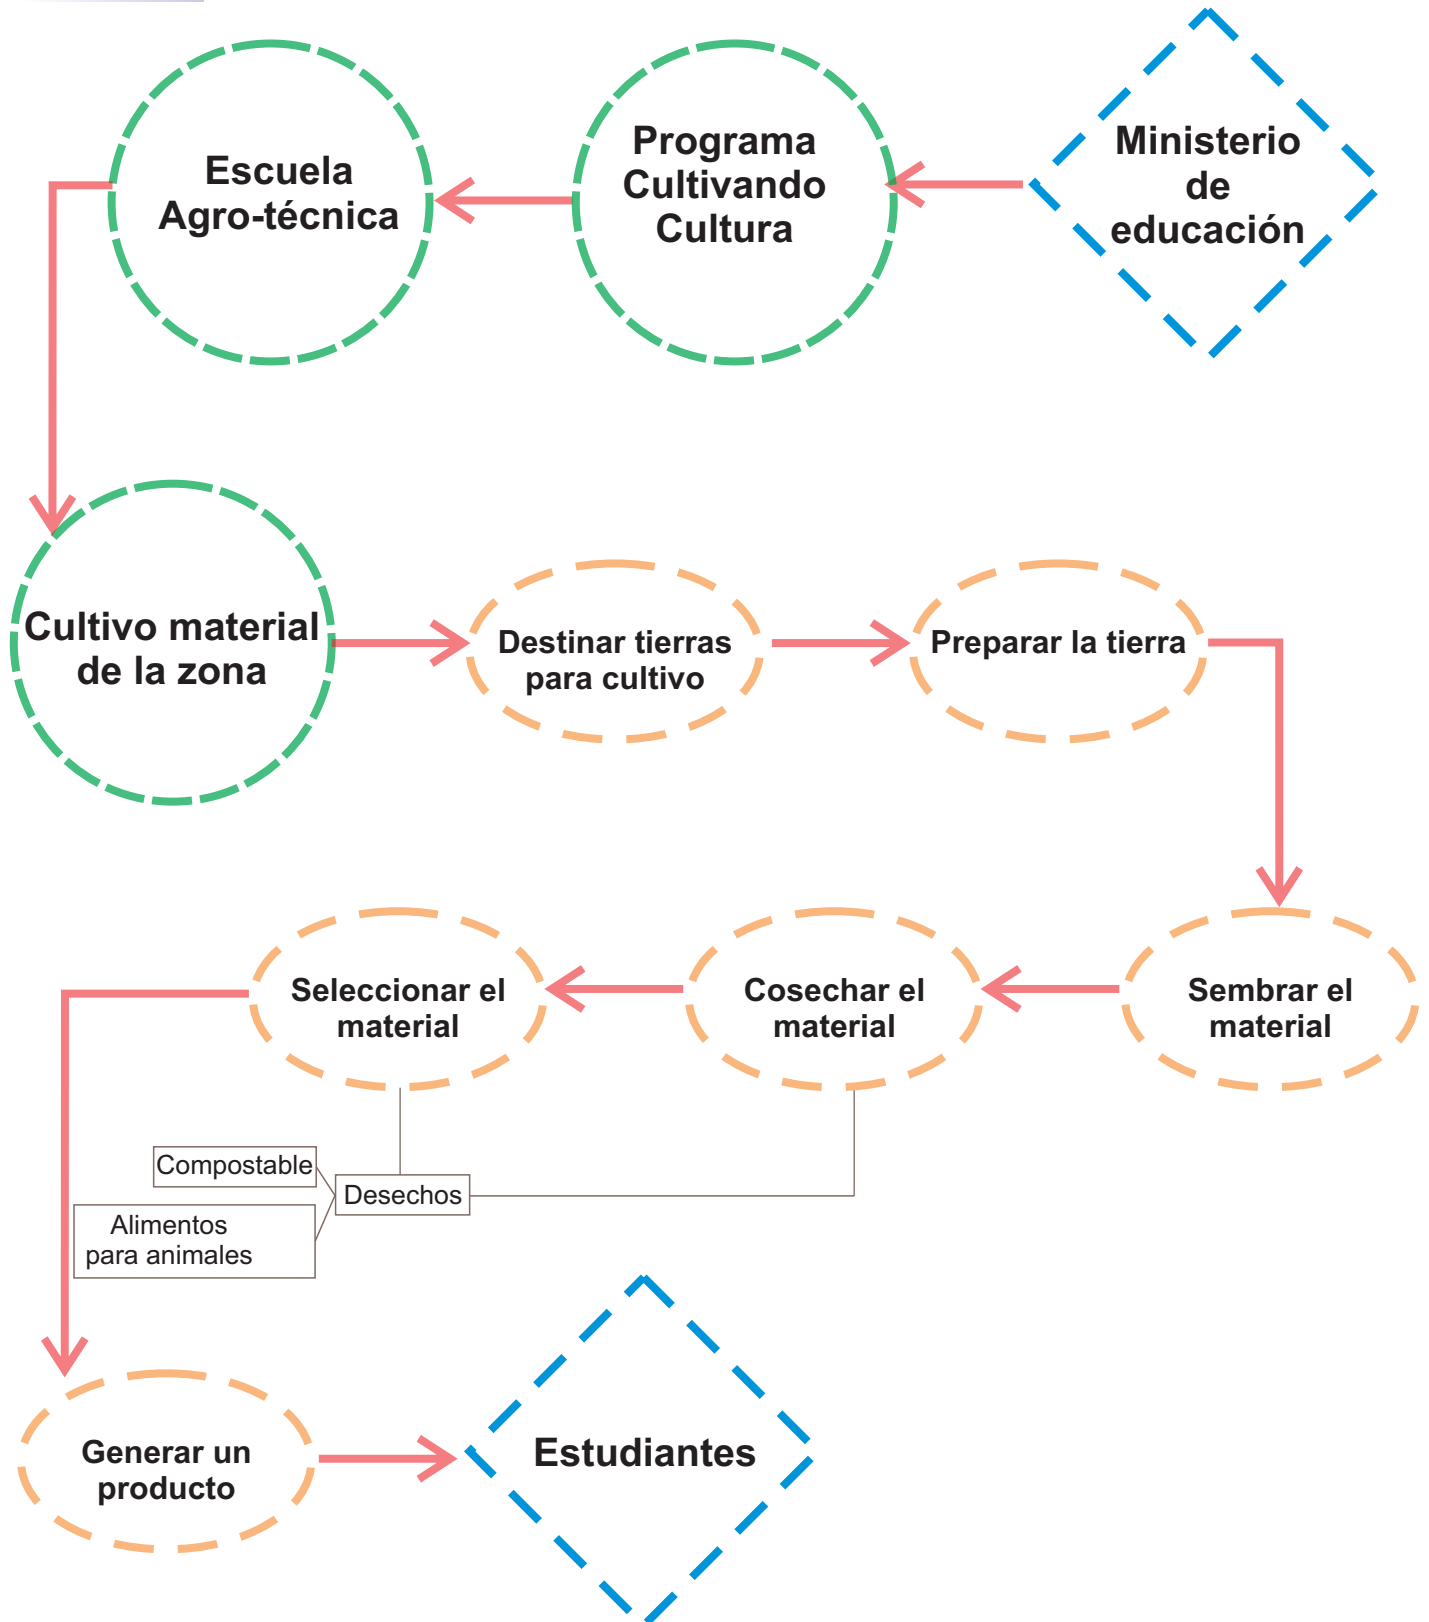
Ministerio de educación

Programa Cultivando Cultura

Escuela Agro-técnica

Cultivo material de la zona

Destinar tierras para cultivo

Preparar la tierra

Sembrar el material

Cosechar el material

Seleccionar el material

Desechos

Compostable

Alimentos para animales

Generar un producto

Estudiantes